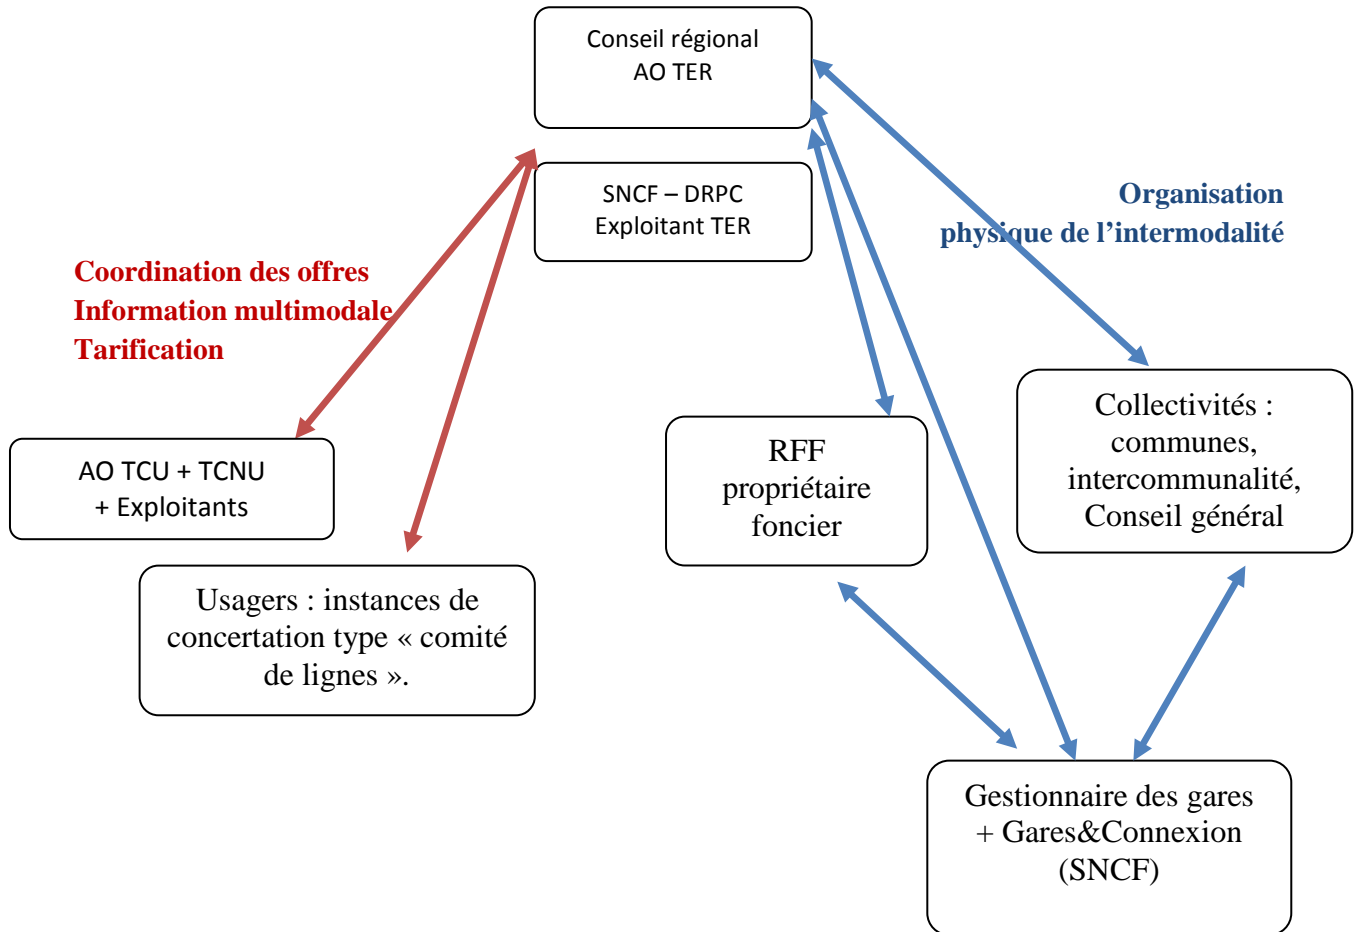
Conseil régional
AO TER

SNCF – DRPC
Exploitant TER

Organisation physique de l'intermodalité

Coordination des offres
Information multimodale
Tarification

AO TCU + TCNU
+ Exploitants

Usagers : instances de concertation type « comité de lignes ».

RFF
propriétaire
foncier

Collectivités :
communes,
intercommunalité,
Conseil général

Gestionnaire des gares
+ Gares&Connexion
(SNCF)